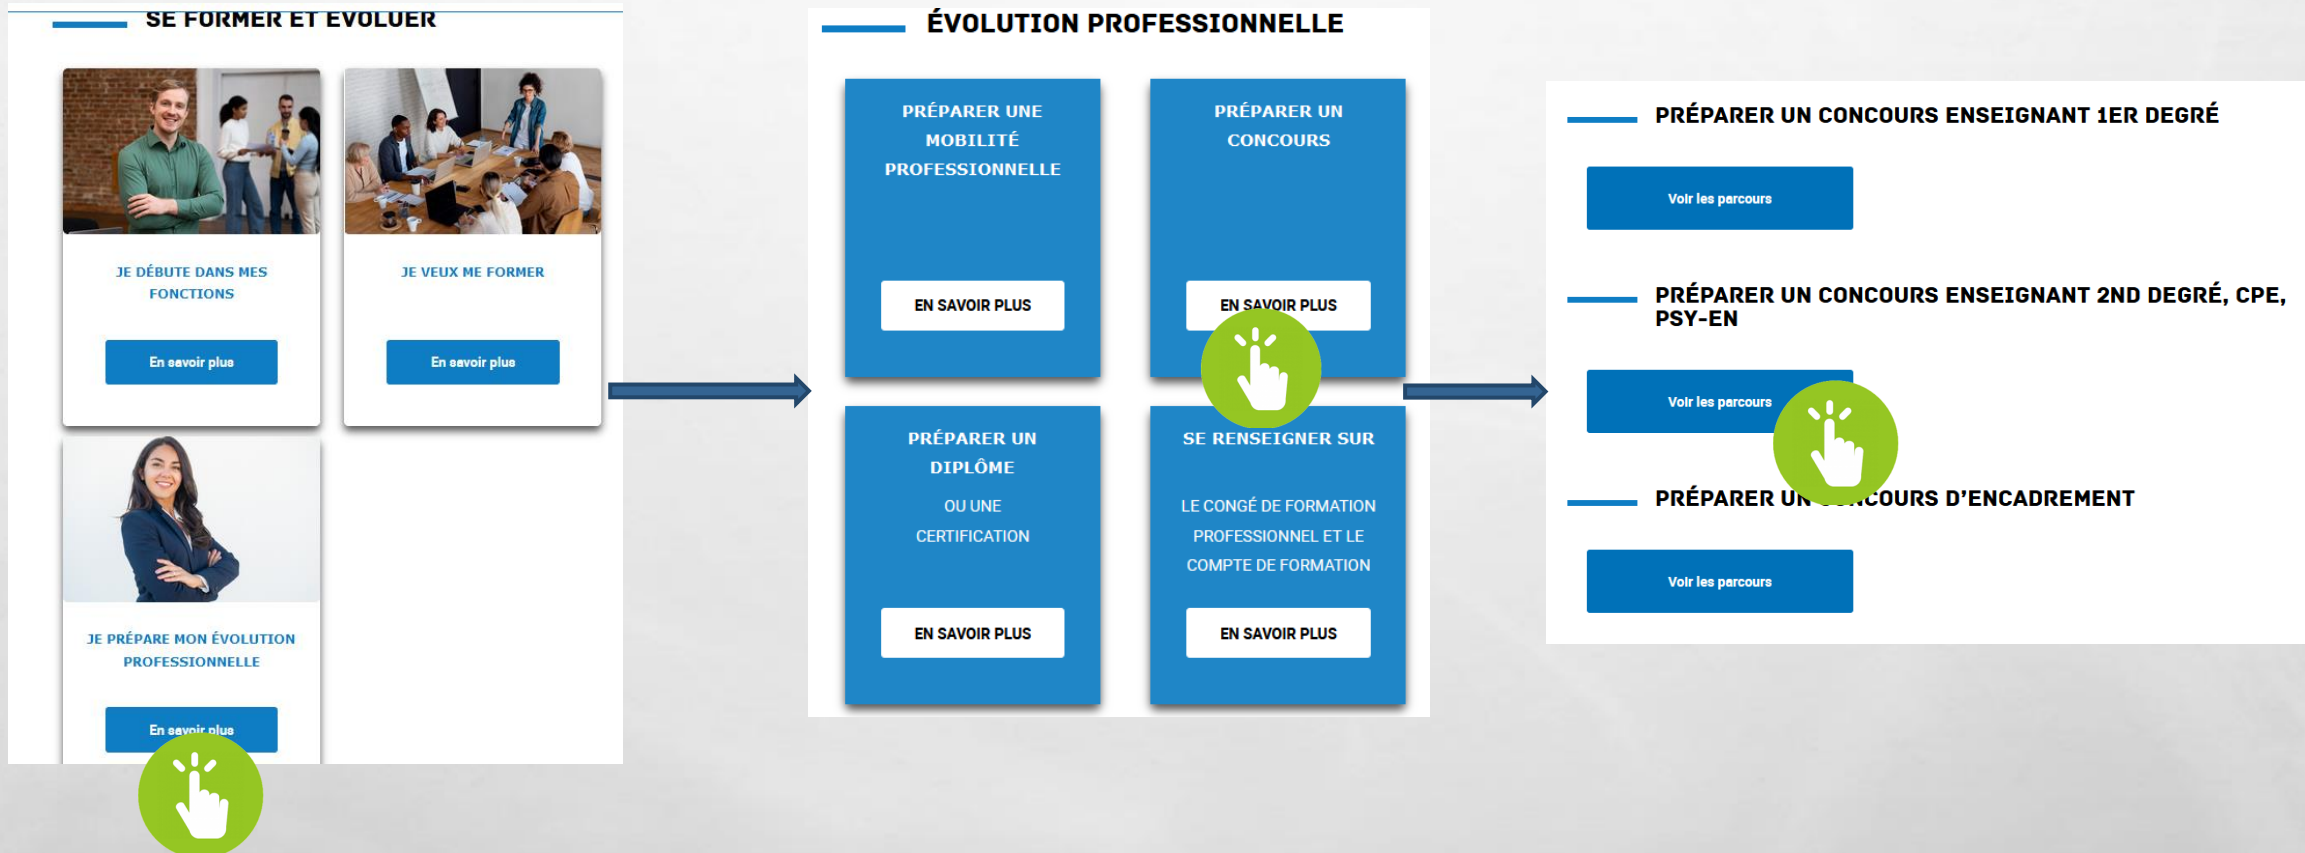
SE FORMER ET EVOLUER

JE DÉBUTE DANS MES FONCTIONS

En savoir plus

JE VEUX ME FORMER

En savoir plus

JE PRÉPARE MON ÉVOLUTION PROFESSIONNELLE

En savoir plus

ÉVOLUTION PROFESSIONNELLE

PRÉPARER UNE MOBILITÉ PROFESSIONNELLE

EN SAVOIR PLUS

PRÉPARER UN CONCOURS

EN SAVOIR PLUS

PRÉPARER UN DIPLÔME

OU UNE CERTIFICATION

EN SAVOIR PLUS

SE RENSEIGNER SUR

LE CONGÉ DE FORMATION PROFESSIONNEL ET LE COMPTE DE FORMATION

EN SAVOIR PLUS

PRÉPARER UN CONCOURS ENSEIGNANT 1ER DEGRÉ

Voir les parcours

PRÉPARER UN CONCOURS ENSEIGNANT 2ND DEGRÉ, CPE, PSY-EN

Voir les parcours

PRÉPARER UN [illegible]COURS D'ENCADREMENT

Voir les parcours